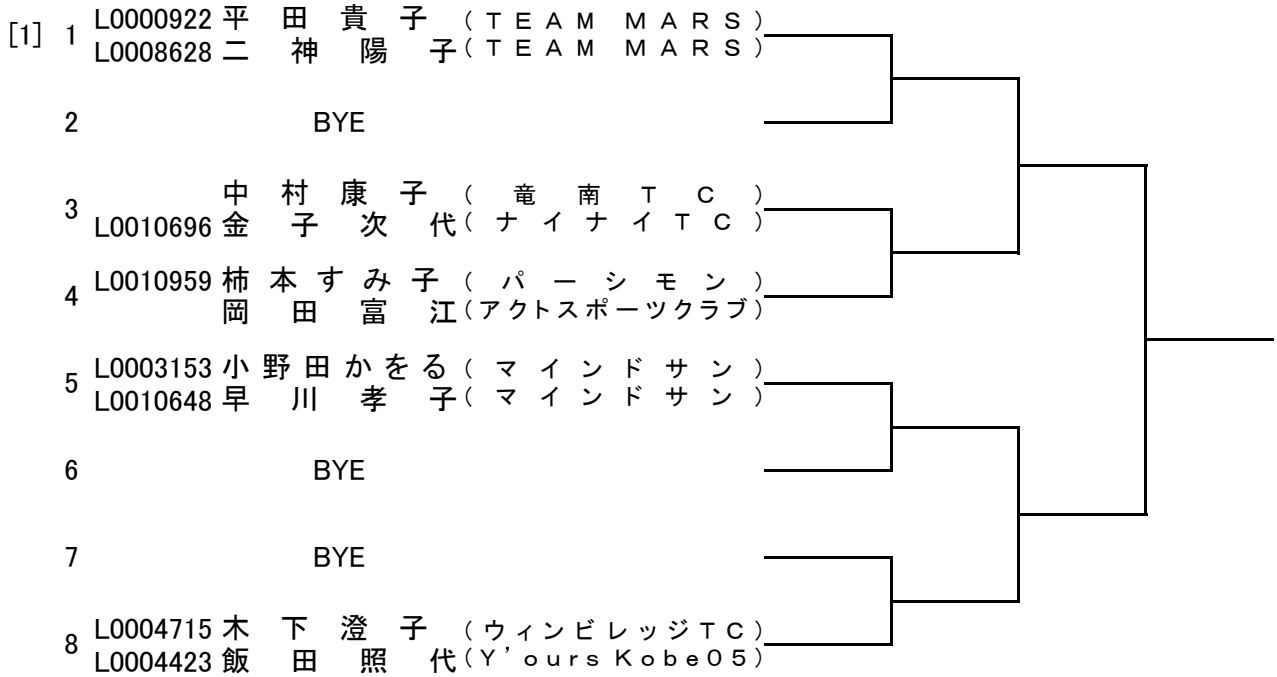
[1] 1 L0000922 平田貴子 (TEAM MARS)
L0008628 二神陽子 (TEAM MARS)

2 BYE

3 中村康子 (竜南TC)
L0010696 金子次代 (ナイナイTC)

4 L0010959 柿本すみ子 (パーシモン)
岡田富江 (アクトスポーツクラブ)

5 L0003153 小野田かをる (マインドサン)
L0010648 早川孝子 (マインドサン)

6 BYE

7 BYE

8 L0004715 木下澄子 (ウィンビレッジTC)
L0004423 飯田照代 (Y'ours Kobe05)